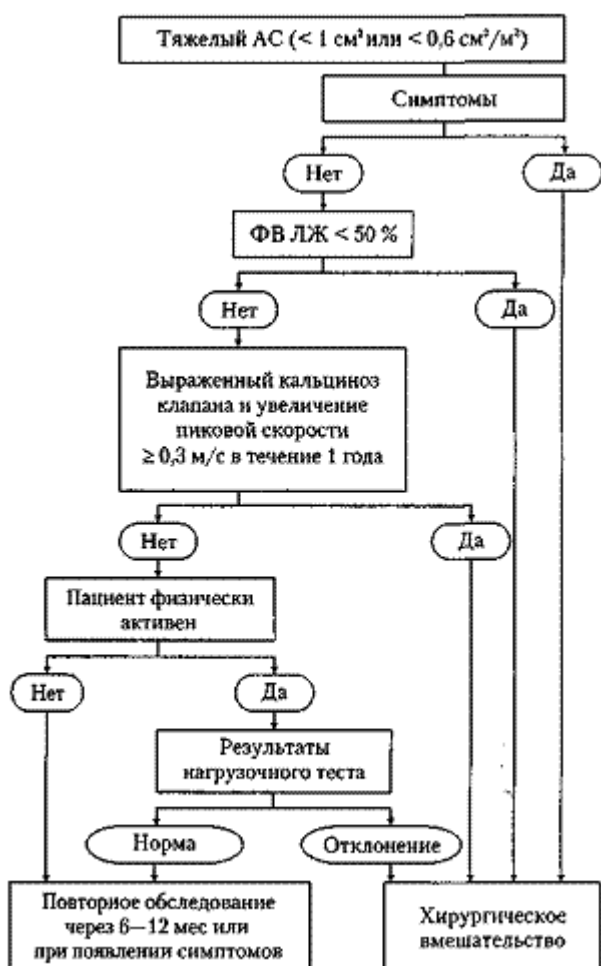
Тяжелый АС (< 1 см$^2$ или < 0,6 см$^2$/м$^2$)

Симптомы

Нет

Да

ФВ ЛЖ < 50 %

Нет

Да

Выраженный кальциноз клапана и увеличение пиковой скорости ≥ 0,3 м/с в течение 1 года

Нет

Да

Пациент физически активен

Нет

Да

Результаты нагрузочного теста

Норма

Отклонение

Повторное обследование через 6—12 мес или при появлении симптомов

Хирургическое вмешательство